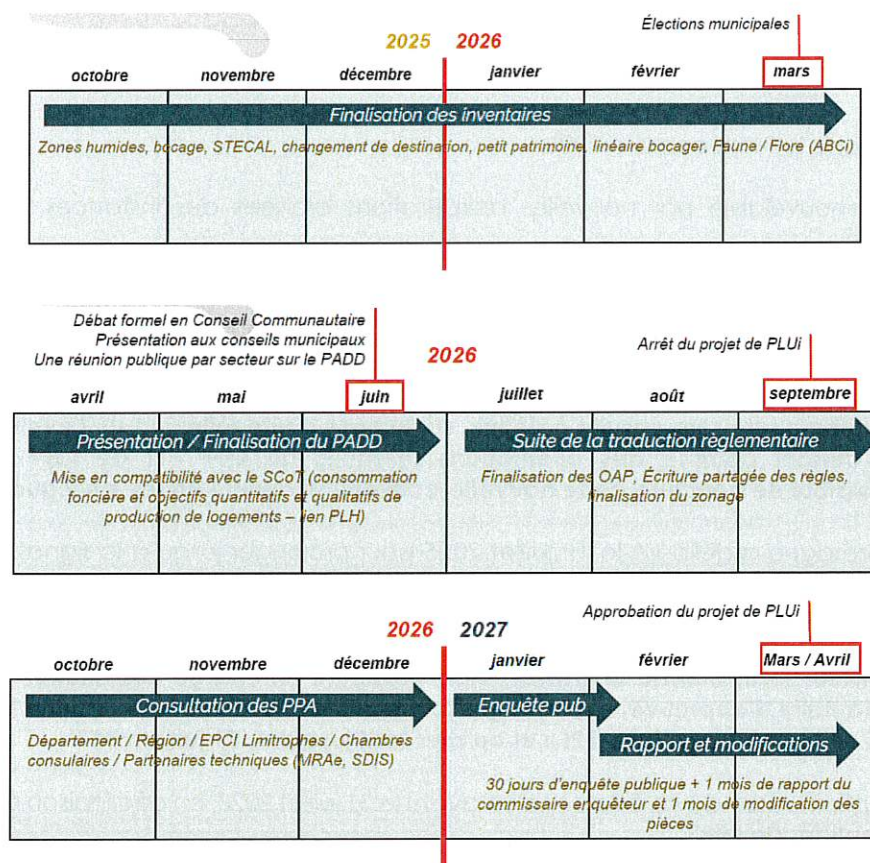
Élections municipales

2025 2026

octobre novembre décembre janvier février mars

Finalisation des inventaires

Zones humides, bocage, STECAL, changement de destination, petit patrimoine, linéaire bocager, Faune / Flore (ABCi)

Débat formel en Conseil Communautaire
Présentation aux conseils municipaux
Une réunion publique par secteur sur le PADD

2026

Arrêt du projet de PLUi

avril mai juin juillet août septembre

Présentation / Finalisation du PADD

Mise en compatibilité avec le SCoT (consommation foncière et objectifs quantitatifs et qualitatifs de production de logements – lien PLH)

Suite de la traduction règlementaire

Finalisation des OAP, Écriture partagée des règles, finalisation du zonage

Approbation du projet de PLUi

2026 2027

octobre novembre décembre janvier février Mars / Avril

Consultation des PPA

Département / Région / EPCI Limitrophes / Chambres consulaires / Partenaires techniques (MRAe, SDIS)

Enquête pub

Rapport et modifications

30 jours d'enquête publique + 1 mois de rapport du commissaire enquêteur et 1 mois de modification des pièces